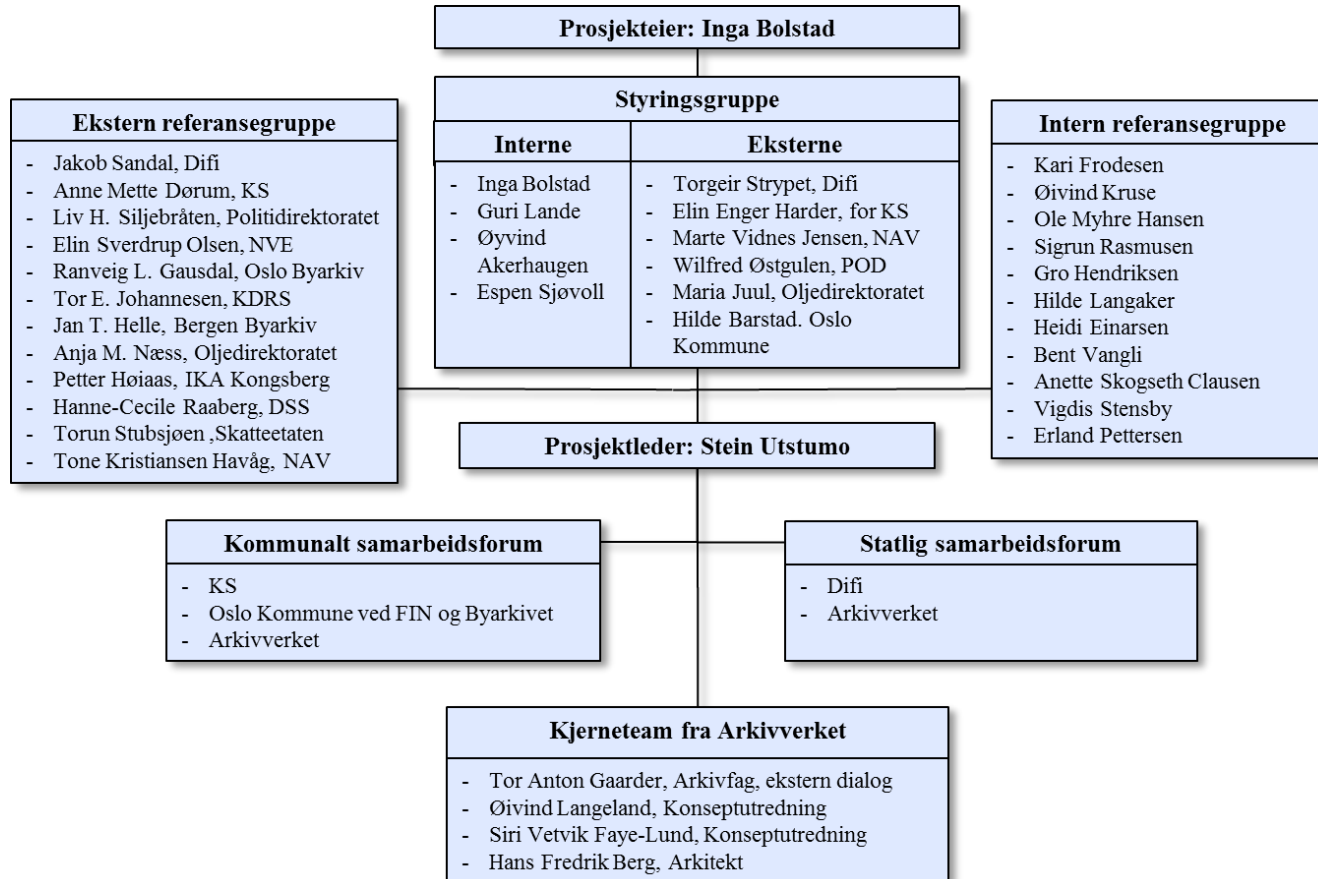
Prosjekteier: Inga Bolstad

Ekstern referansegruppe
- Jakob Sandal, Difi
- Anne Mette Dørum, KS
- Liv H. Siljebråten, Politidirektoratet
- Elin Sverdrup Olsen, NVE
- Ranveig L. Gausdal, Oslo Byarkiv
- Tor E. Johannesen, KDRS
- Jan T. Helle, Bergen Byarkiv
- Anja M. Næss, Oljedirektoratet
- Petter Høiaas, IKA Kongsberg
- Hanne-Cecile Raaberg, DSS
- Torun Stubsjøen ,Skatteetaten
- Tone Kristiansen Havåg, NAV

Styringsgruppe

| Interne | Eksterne |
|---|---|
| - Inga Bolstad<br>- Guri Lande<br>- Øyvind Akerhaugen<br>- Espen Sjøvoll | - Torgeir Strypet, Difi<br>- Elin Enger Harder, for KS<br>- Marte Vidnes Jensen, NAV<br>- Wilfred Østgulen, POD<br>- Maria Juul, Oljedirektoratet<br>- Hilde Barstad. Oslo Kommune |

Intern referansegruppe
- Kari Frodesen
- Øivind Kruse
- Ole Myhre Hansen
- Sigrun Rasmusen
- Gro Hendriksen
- Hilde Langaker
- Heidi Einarsen
- Bent Vangli
- Anette Skogseth Clausen
- Vigdis Stensby
- Erland Pettersen

Prosjektleder: Stein Utstumo

Kommunalt samarbeidsforum
- KS
- Oslo Kommune ved FIN og Byarkivet
- Arkivverket

Statlig samarbeidsforum
- Difi
- Arkivverket

Kjerneteam fra Arkivverket
- Tor Anton Gaarder, Arkivfag, ekstern dialog
- Øivind Langeland, Konseptutredning
- Siri Vetvik Faye-Lund, Konseptutredning
- Hans Fredrik Berg, Arkitekt